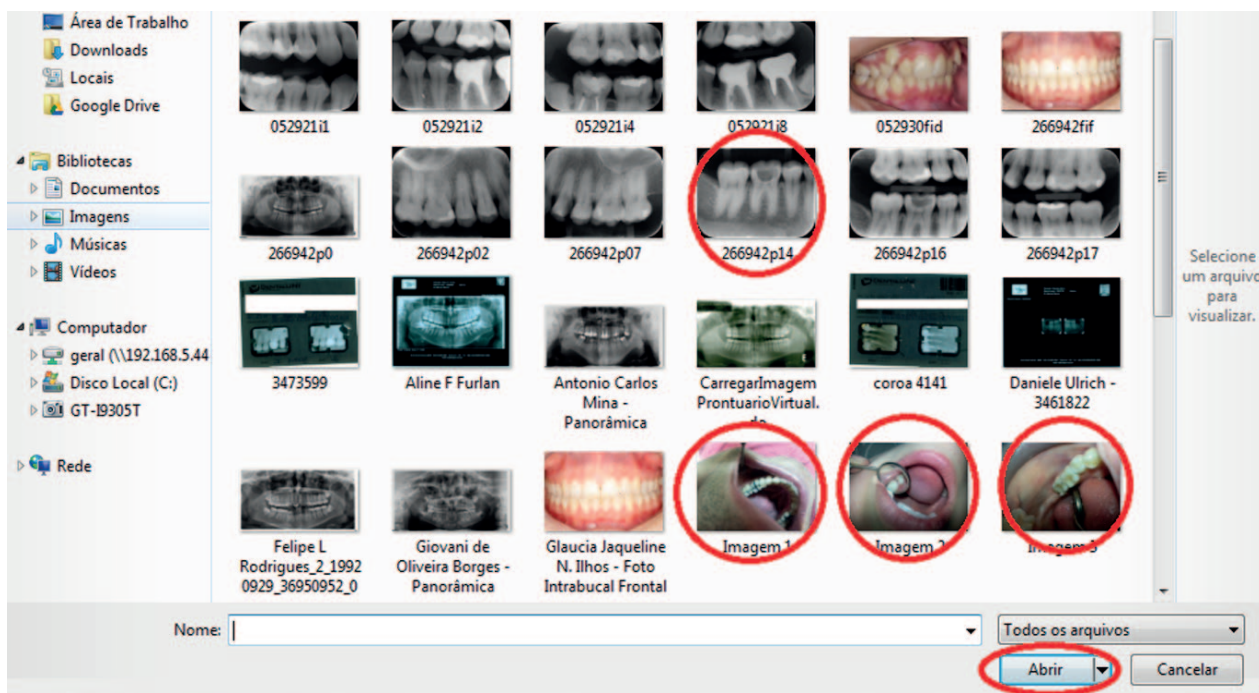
Área de Trabalho
Downloads
Locais
Google Drive

Bibliotecas
Documentos
Imagens
Músicas
Vídeos

Computador
geral (\\192.168.5.44
Disco Local (C:)
GT-I9305T

Rede

052921i1
052921i2
052921i4
052921i8
052930fid
266942fif
266942p0
266942p02
266942p07
266942p14
266942p16
266942p17
3473599
Aline F Furlan
Antonio Carlos Mina - Panorâmica
CarregarImagem ProntuarioVirtual. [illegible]
coroa 4141
Daniele Ulrich - 3461822
Felipe L Rodrigues_2_1992 0929_36950952_0
Giovani de Oliveira Borges - Panorâmica
Glaucia Jaqueline N. Ilhos - Foto Intrabucal Frontal
Imagem 1
Imagem 2
Imagem 3

Selecione um arquivo para visualizar.

Nome:
Todos os arquivos
Abrir
Cancelar